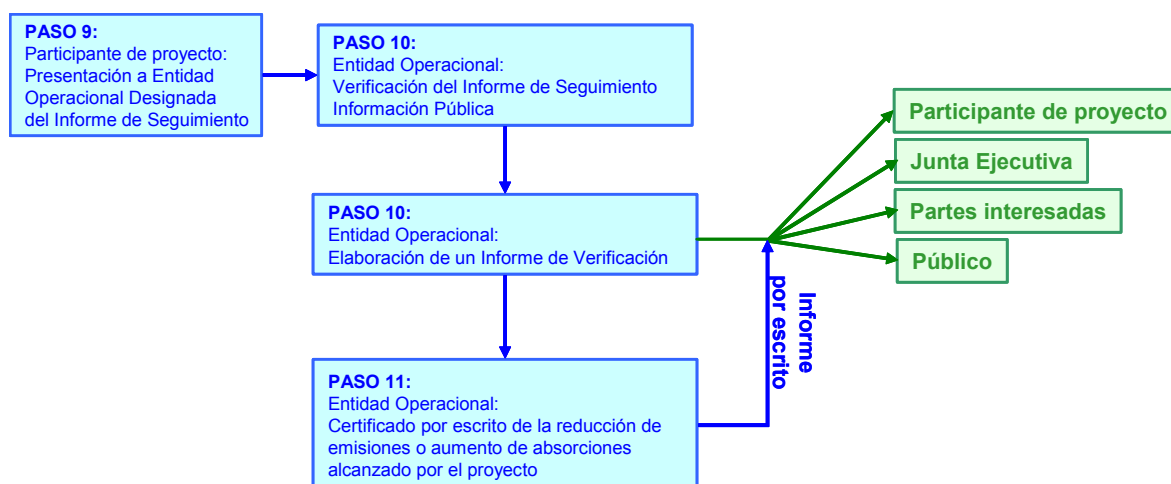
PASO 9:
Participante de proyecto:
Presentación a Entidad Operacional Designada del Informe de Seguimiento

PASO 10:
Entidad Operacional:
Verificación del Informe de Seguimiento
Información Pública

PASO 10:
Entidad Operacional:
Elaboración de un Informe de Verificación

PASO 11:
Entidad Operacional:
Certificado por escrito de la reducción de emisiones o aumento de absorciones alcanzado por el proyecto

Informe por escrito

Participante de proyecto

Junta Ejecutiva

Partes interesadas

Público